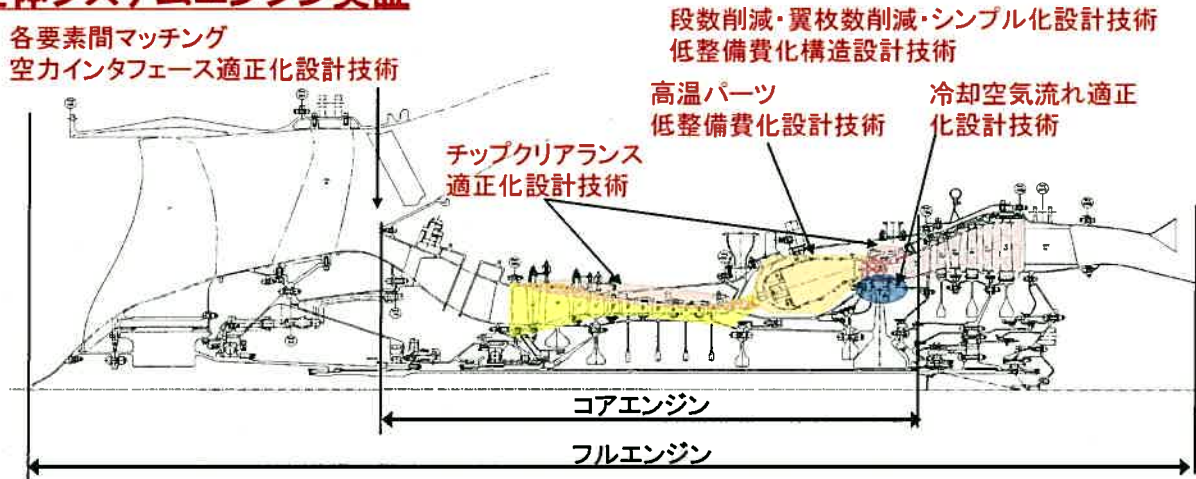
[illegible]
各要素間マッチング
空力インタフェース適正化設計技術

段数削減・翼枚数削減・シンプル化設計技術
低整備費化構造設計技術

高温パーツ
低整備費化設計技術

冷却空気流れ適正化設計技術

チップクリアランス
適正化設計技術

コアエンジン

フルエンジン